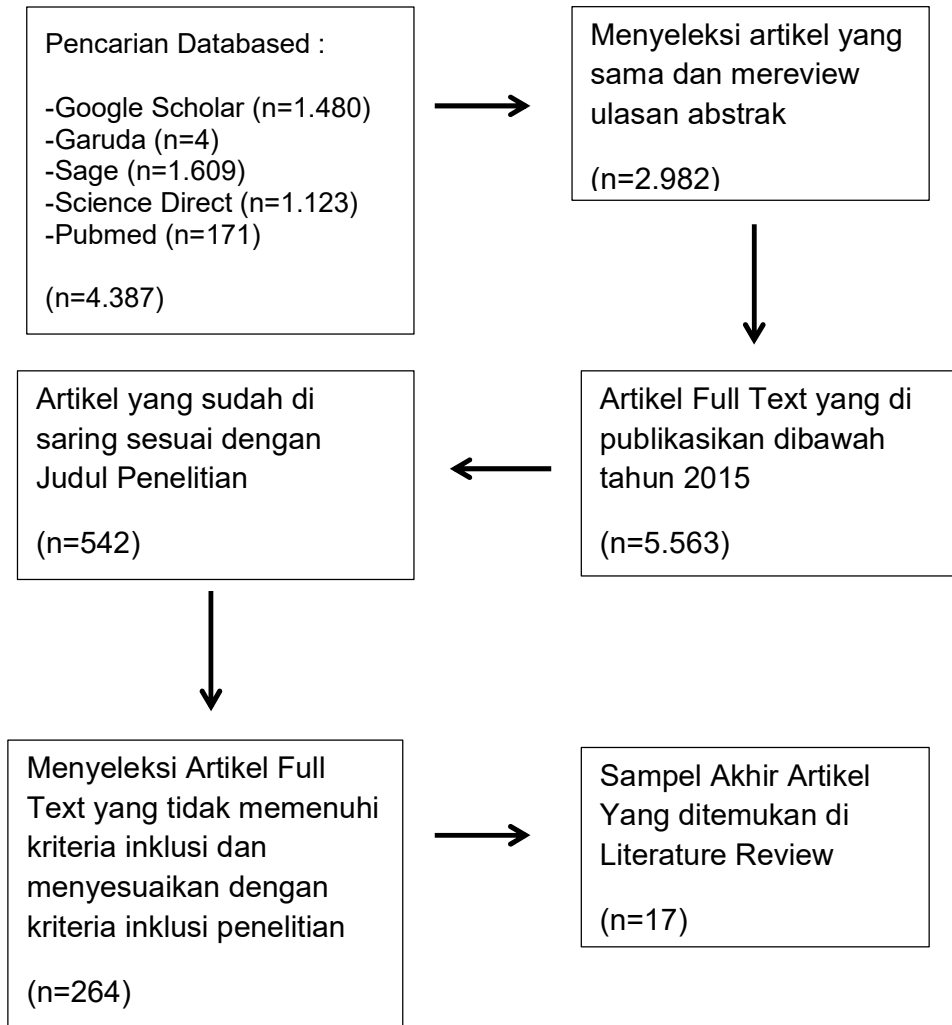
Pencarian Databased :

-Google Scholar (n=1.480)
-Garuda (n=4)
-Sage (n=1.609)
-Science Direct (n=1.123)
-Pubmed (n=171)

(n=4.387)

Menyeleksi artikel yang sama dan mereview ulasan abstrak

(n=2.982)

Artikel Full Text yang di publikasikan dibawah tahun 2015

(n=5.563)

Artikel yang sudah di saring sesuai dengan Judul Penelitian

(n=542)

Menyeleksi Artikel Full Text yang tidak memenuhi kriteria inklusi dan menyesuaikan dengan kriteria inklusi penelitian

(n=264)

Sampel Akhir Artikel Yang ditemukan di Literature Review

(n=17)